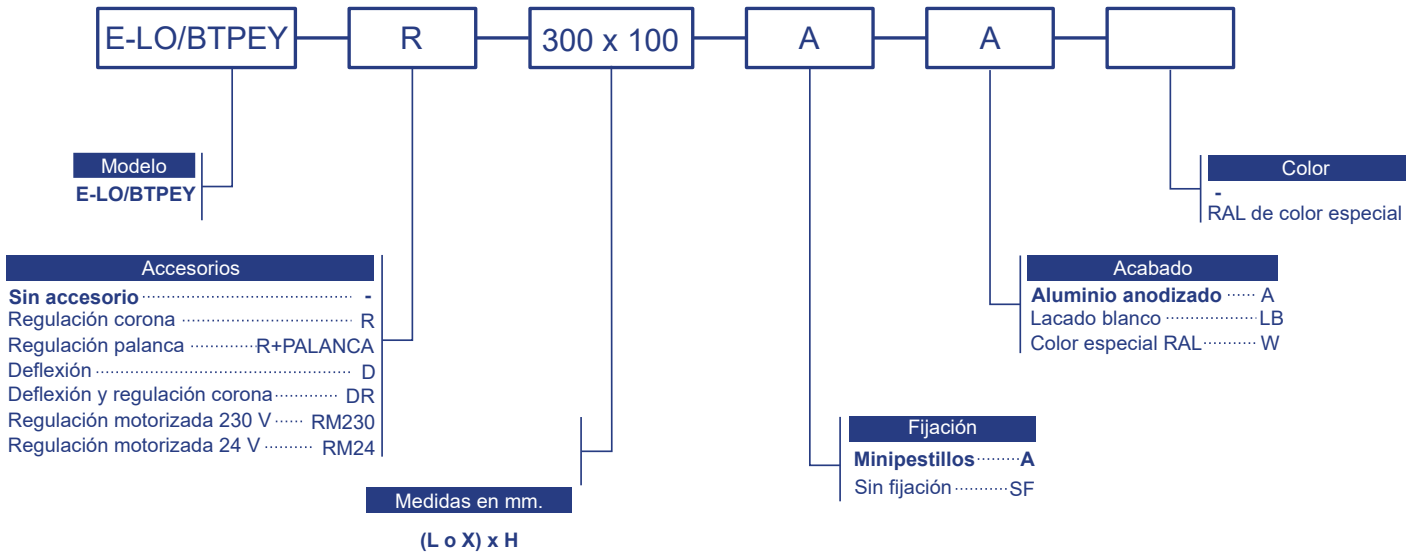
E-LO/BTPEY R 300 x 100 A A

Modelo
E-LO/BTPEY

Accesorios
Sin accesorio ................................ -
Regulación corona ................................ R
Regulación palanca ............ R+PALANCA
Deflexión ................................ D
Deflexión y regulación corona ............ DR
Regulación motorizada 230 V ...... RM230
Regulación motorizada 24 V ......... RM24

Medidas en mm.
(L o X) x H

Fijación
Minipestillos ........ A
Sin fijación .......... SF

Acabado
Aluminio anodizado ...... A
Lacado blanco .................. LB
Color especial RAL .......... W

Color
-
RAL de color especial